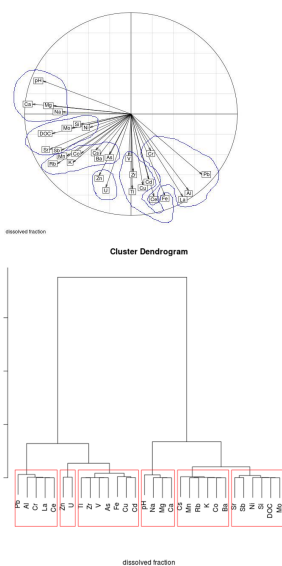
pH
Ca
Mg
Na
Si
Mo
Ni
DOC
Sr
Sb
Co
Mn
Rb
K
Cs
Ba
As
V
Cr
Zr
Zn
U
Ti
Cd
Cu
Fe
La
Al
Pb

dissolved fraction

Cluster Dendrogram

Pb
Al
Cr
La
Ce
Zn
U
Ti
Zr
V
As
Fe
Cu
Cd
pH
Na
Mg
Ca
Cs
Mn
Rb
K
Co
Ba
Sr
Sb
Ni
Si
DOC
Mo

dissolved fraction